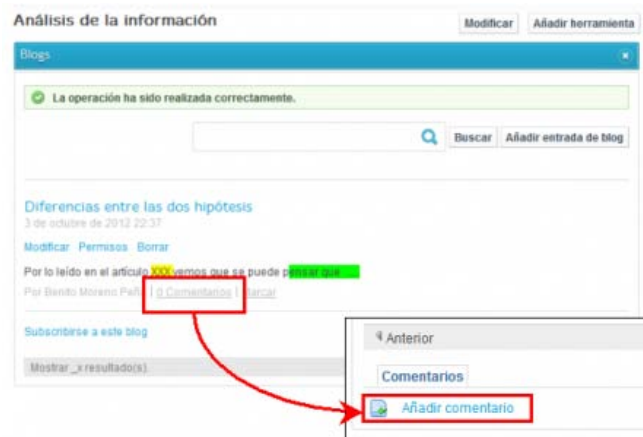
Análisis de la información

Modificar

Añadir herramienta

Blogs

×

La operación ha sido realizada correctamente.

Buscar

Añadir entrada de blog

Diferencias entre las dos hipótesis

3 de octubre de 2012 22:37

Modificar Permisos Borrar

Por lo leído en el artículo XXX vemos que se puede pensar que ....

Por Benito Moreno Peña | 0 Comentarios | Marcar

Subscribirse a este blog

Mostrar _x resultado(s).

Anterior

Comentarios

Añadir comentario